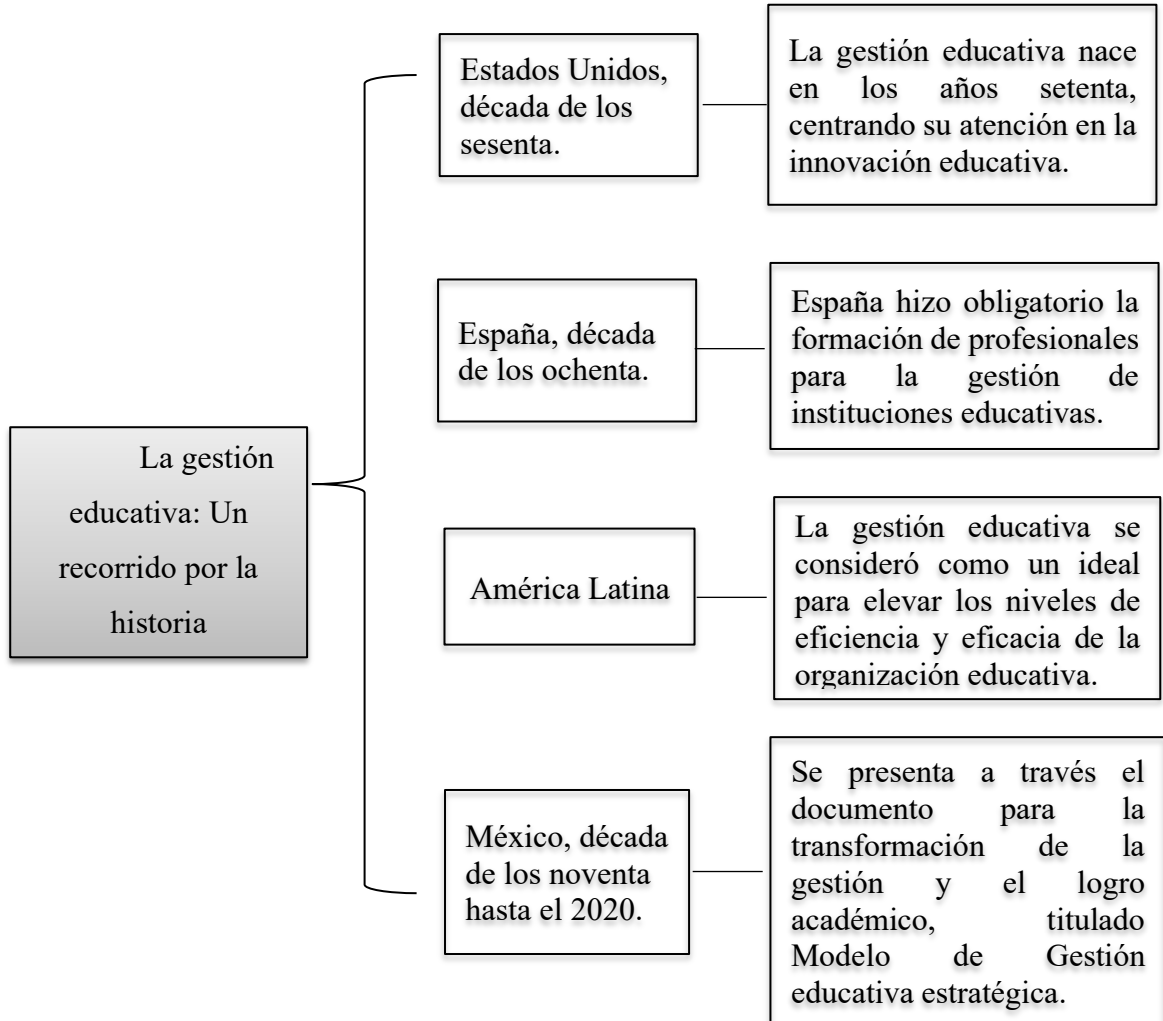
La gestión educativa: Un recorrido por la historia

Estados Unidos, década de los sesenta.

La gestión educativa nace en los años setenta, centrando su atención en la innovación educativa.

España, década de los ochenta.

España hizo obligatorio la formación de profesionales para la gestión de instituciones educativas.

América Latina

La gestión educativa se consideró como un ideal para elevar los niveles de eficiencia y eficacia de la organización educativa.

México, década de los noventa hasta el 2020.

Se presenta a través el documento para la transformación de la gestión y el logro académico, titulado Modelo de Gestión educativa estratégica.